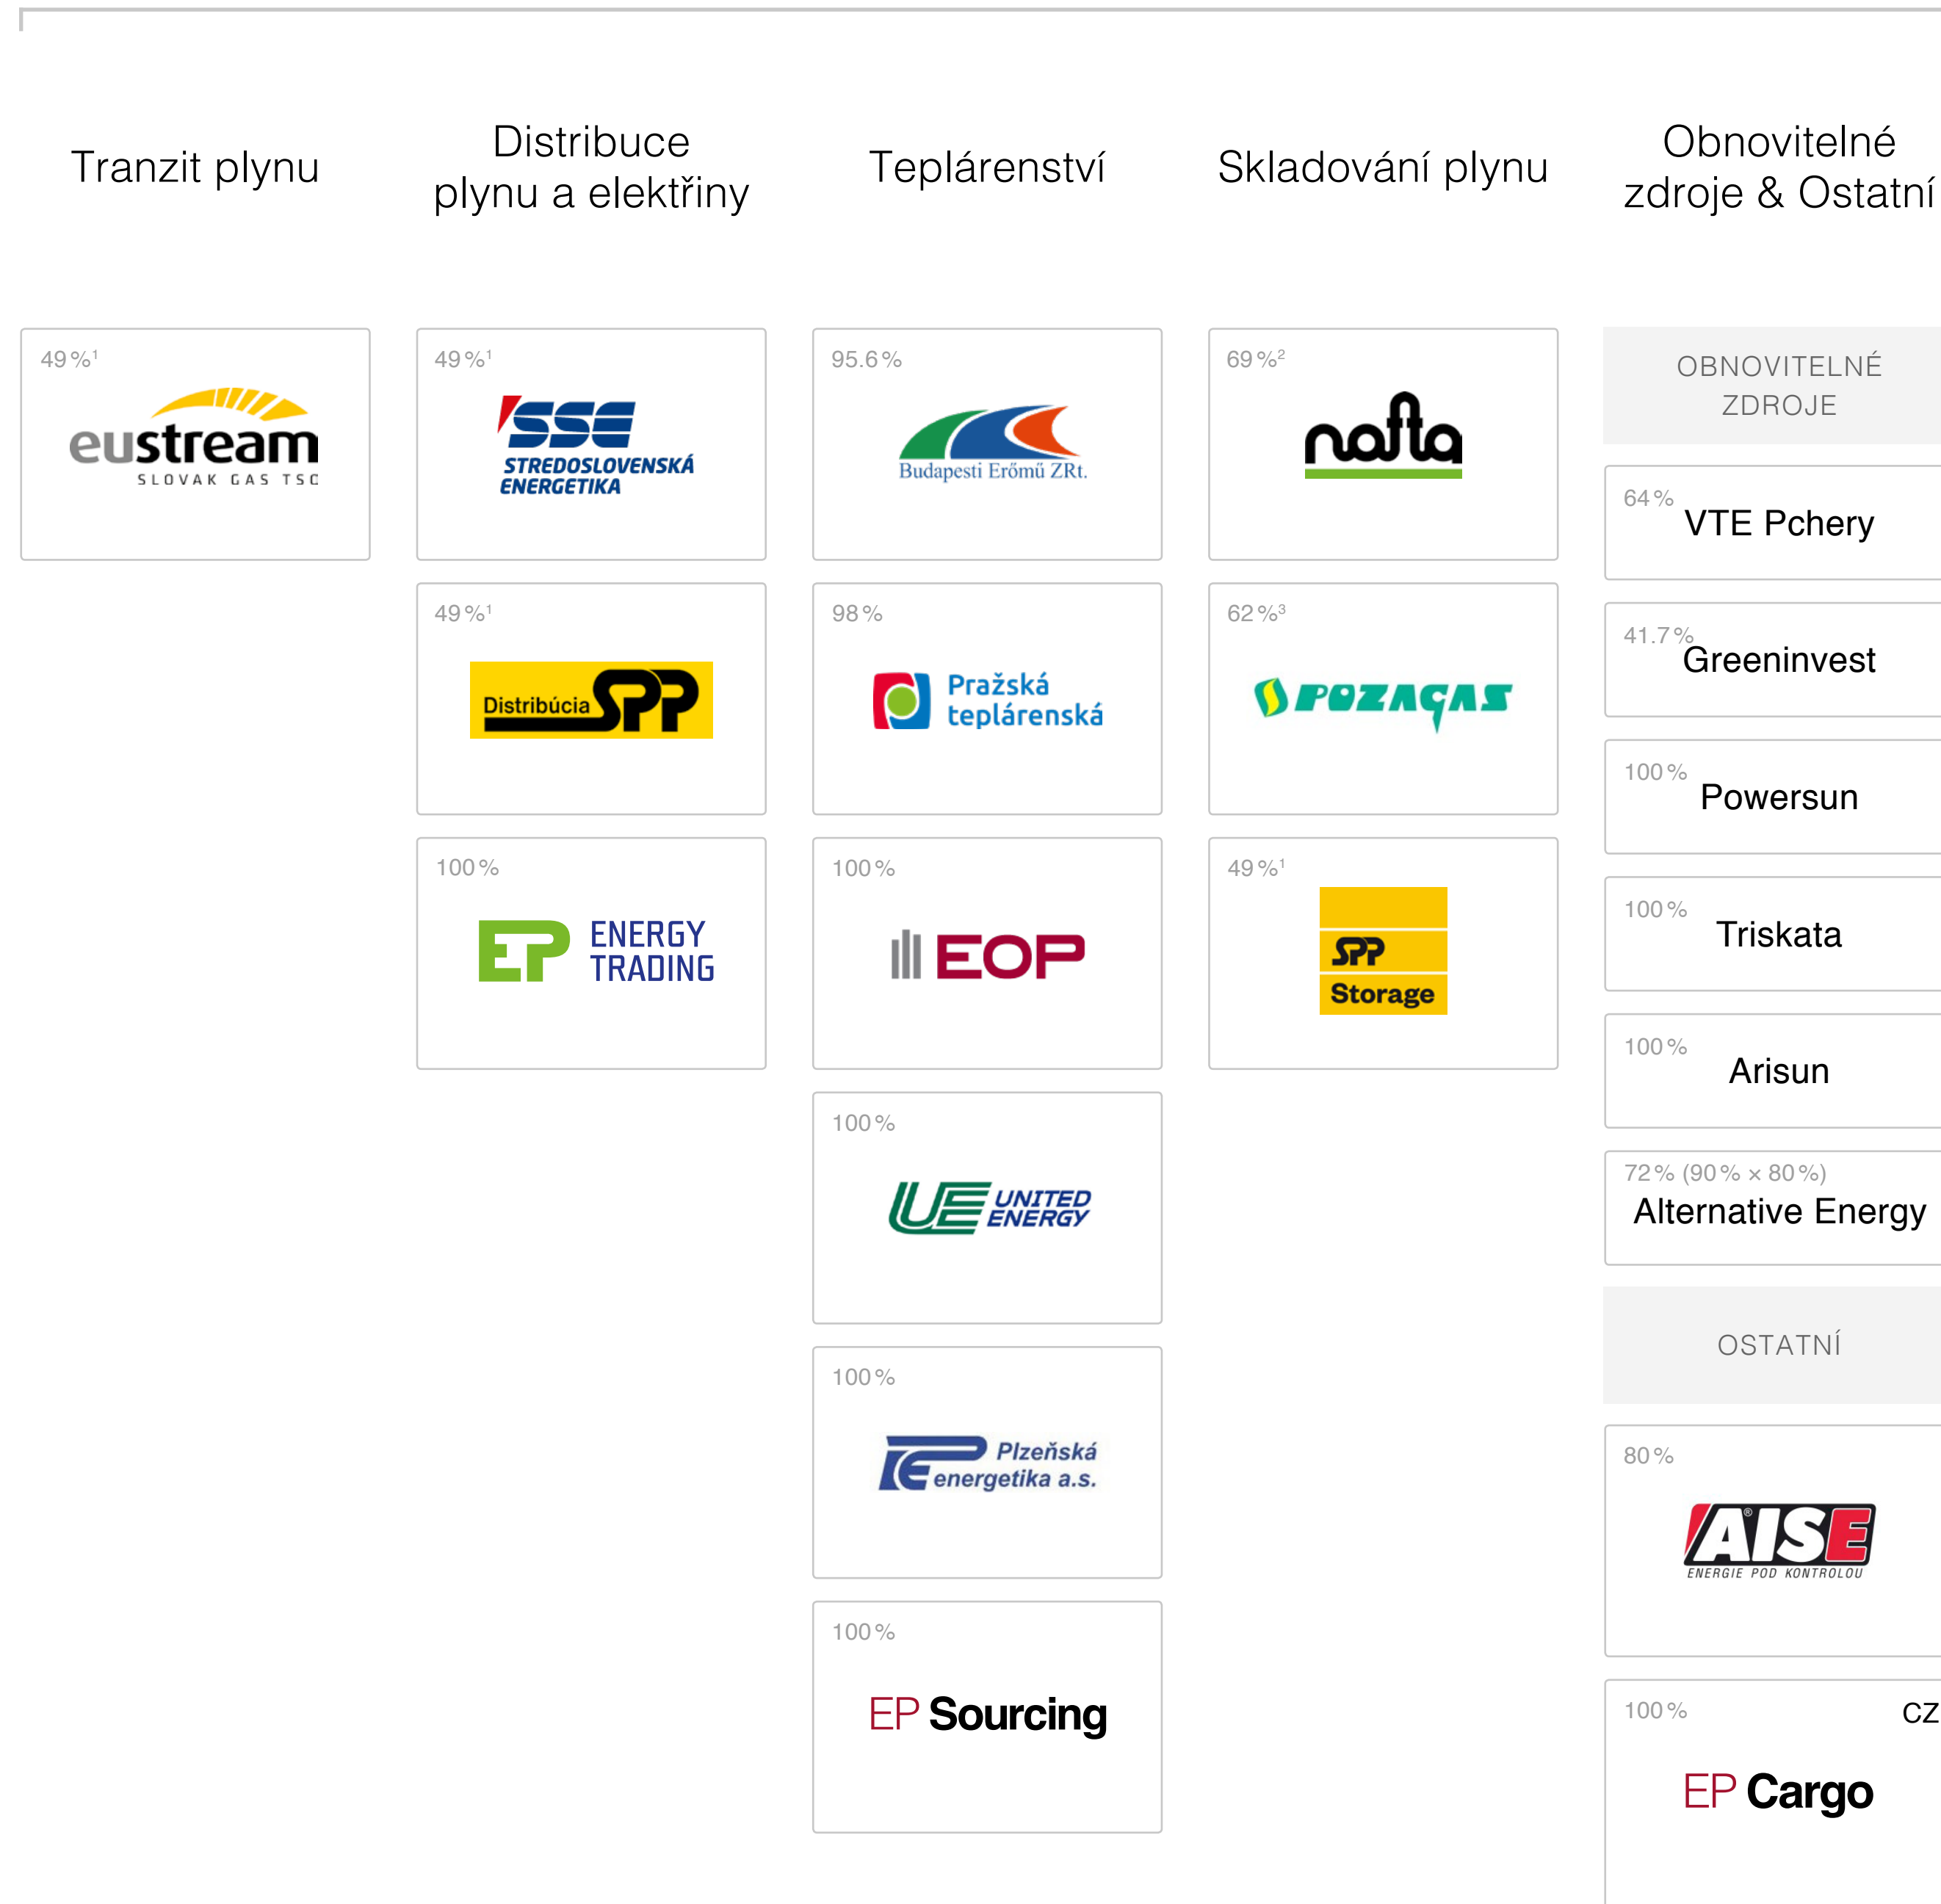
Tranzit plynu

49 %$^1$
eustream
SLOVAK GAS TSO

Distribuce plynu a elektřiny

49 %$^1$
SSE
STREDOSLOVENSKÁ ENERGETIKA

49 %$^1$
Distribúcia SPP

100 %
EP ENERGY TRADING

Teplárenství

95.6 %
Budapesti Erőmű ZRt.

98 %
Pražská teplárenská

100 %
EOP

100 %
UE UNITED ENERGY

100 %
Plzeňská energetika a.s.

100 %
EP Sourcing

Skladování plynu

69 %$^2$
nafta

62 %$^3$
POZAGAS

49 %$^1$
SPP Storage

Obnovitelné zdroje & Ostatní

OBNOVITELNÉ ZDROJE

64 %
VTE Pchery

41.7 %
Greeninvest

100 %
Powersun

100 %
Triskata

100 %
Arisun

72 % (90 % × 80 %)
Alternative Energy

OSTATNÍ

80 %
AISE
ENERGIE POD KONTROLOU

100 %
CZ
EP Cargo